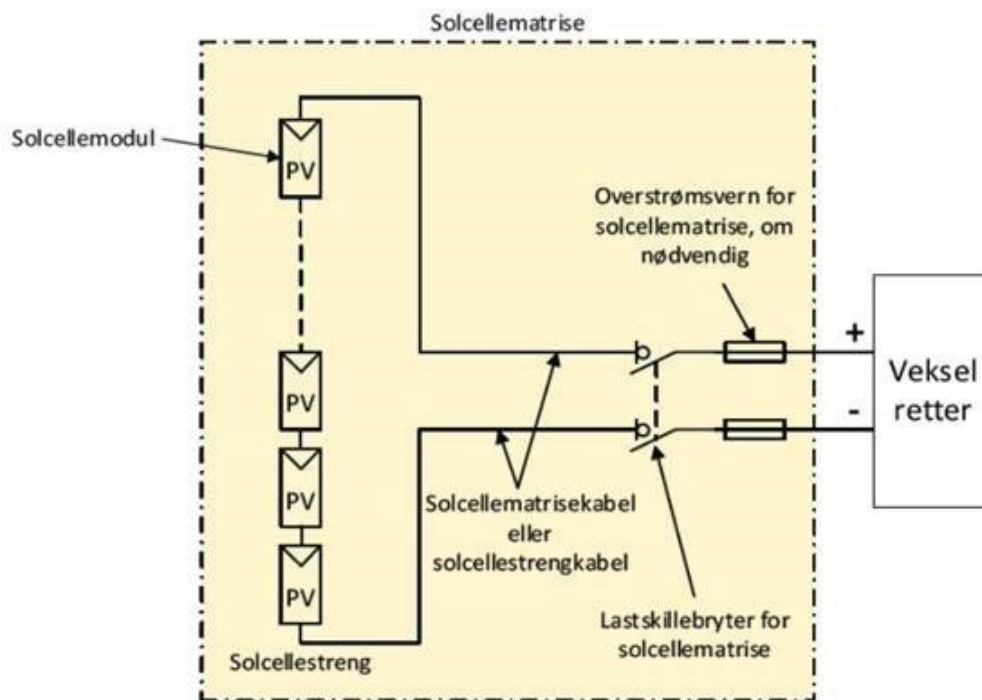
Solcellematrise

Solcellemodul

PV

Overstrømsvern for solcellematrise, om nødvendig

+

Veksel retter

-

PV

PV

PV

Solcellematrisekabel eller solcellestrengkabel

Lastskillebryter for solcellematrise

Solcellestreng